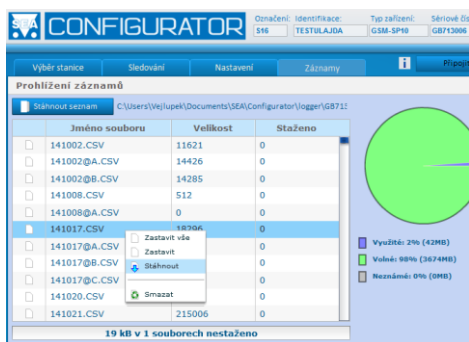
SEA CONFIGURATOR

| Označení: | Identifikace: | Typ zařízení: | Sériové čí |
|---|---|---|---|
| S16 | TESTULAJDA | GSM-SP10 | GB713006 |

Výběr stanice | Sledování | Nastavení | Záznamy | Připoj

Prohlížení záznamů

Stáhnout seznam C:\Users\Vejlupek\Documents\SEA\Configurator\logger\GB71

| Jméno souboru | Velikost | Staženo |
|---|---|---|
| 141002.CSV | 11621 | 0 |
| 141002@A.CSV | 14426 | 0 |
| 141002@B.CSV | 14285 | 0 |
| 141008.CSV | 512 | 0 |
| 141008@A.CSV | 0 | 0 |
| 141017.CSV | 18296 | 0 |
| 141017@A.CSV | | |
| 141017@B.CSV | | |
| 141017@C.CSV | | |
| 141020.CSV | | |
| 141021.CSV | 215006 | 0 |

Zastavit vše
Zastavit
Stáhnout
Smazat

19 kB v 1 souborech nestaženo

Využito: 2% (42MB)
Volné: 98% (3674MB)
Neznámé: 0% (0MB)